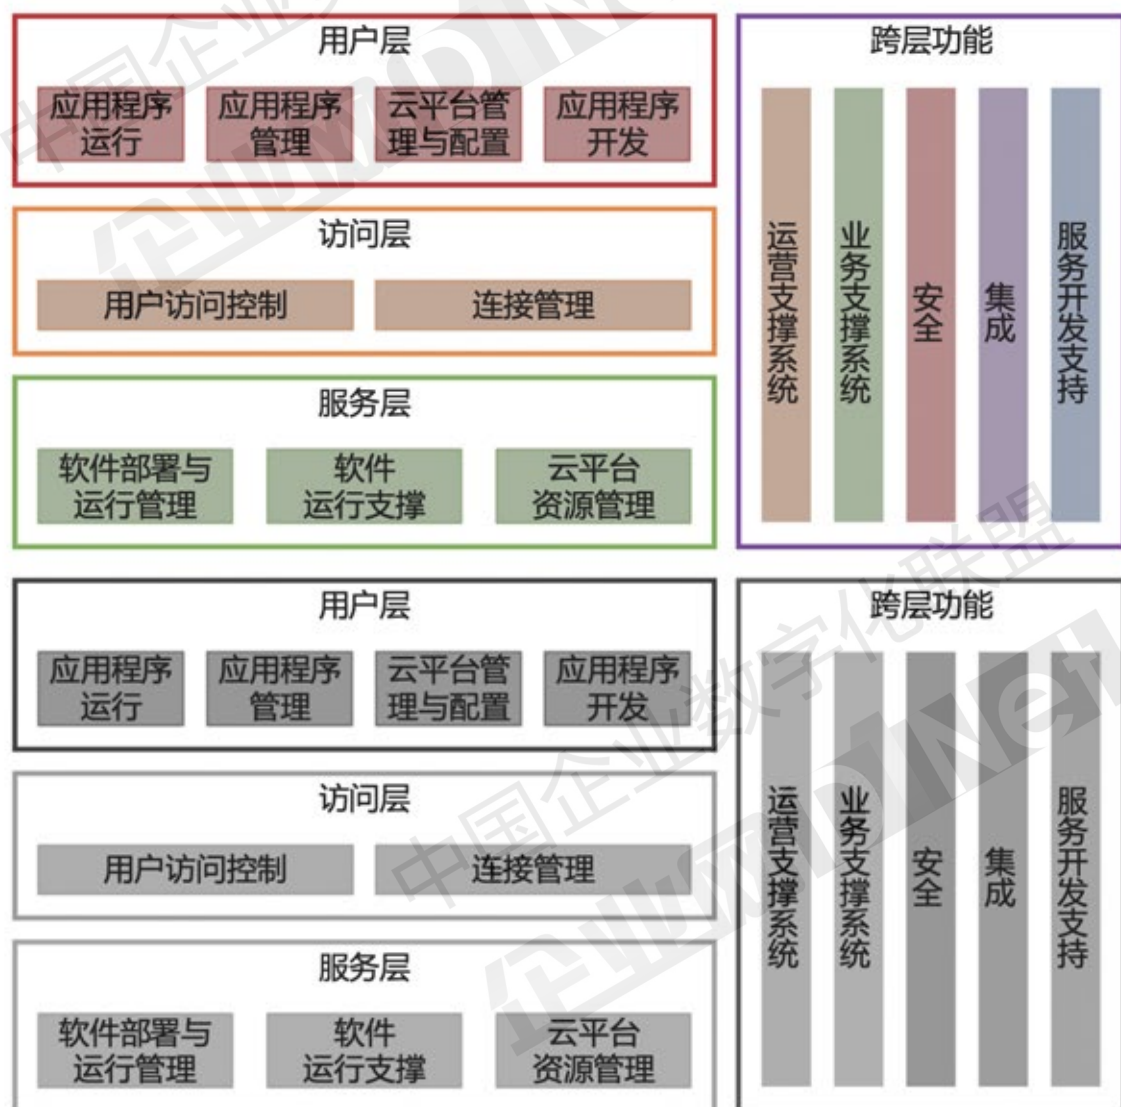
用户层

应用程序运行

应用程序管理

云平台管理与配置

应用程序开发

访问层

用户访问控制

连接管理

服务层

软件部署与运行管理

软件运行支撑

云平台资源管理

跨层功能

运营支撑系统

业务支撑系统

安全

集成

服务开发支持

用户层

应用程序运行

应用程序管理

云平台管理与配置

应用程序开发

访问层

用户访问控制

连接管理

服务层

软件部署与运行管理

软件运行支撑

云平台资源管理

跨层功能

运营支撑系统

业务支撑系统

安全

集成

服务开发支持

中国企业数字化联盟